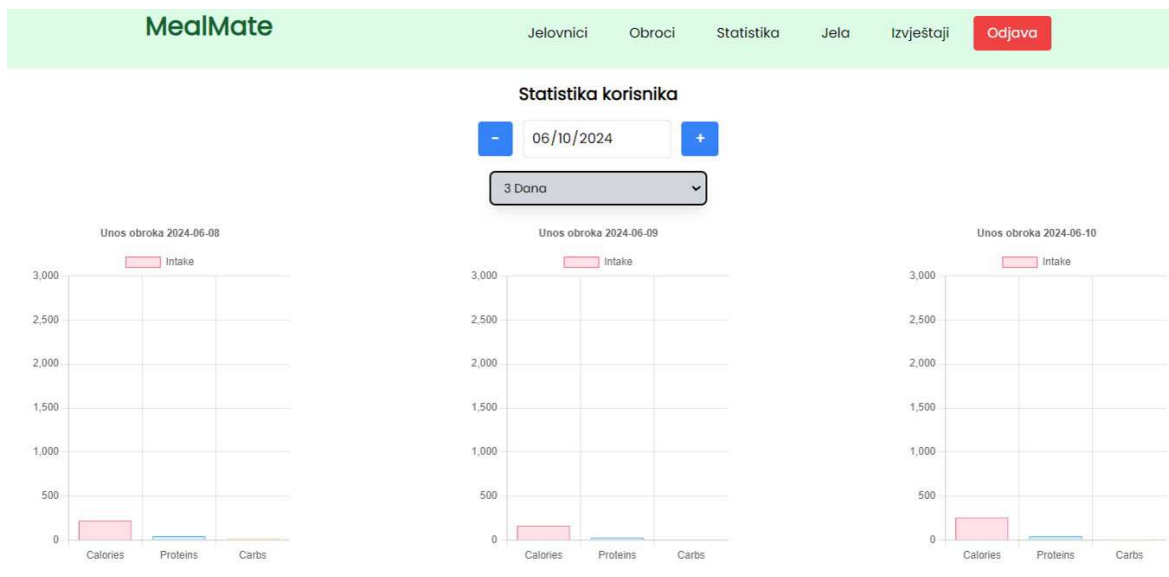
MealMate

Jelovnici Obroci Statistika Jela Izvještaji Odjava

Statistika korisnika

- 06/10/2024 +

3 Dana

Unos obroka 2024-06-08

Intake

3,000
2,500
2,000
1,500
1,000
500
0

Calories Proteins Carbs

Unos obroka 2024-06-09

Intake

3,000
2,500
2,000
1,500
1,000
500
0

Calories Proteins Carbs

Unos obroka 2024-06-10

Intake

3,000
2,500
2,000
1,500
1,000
500
0

Calories Proteins Carbs